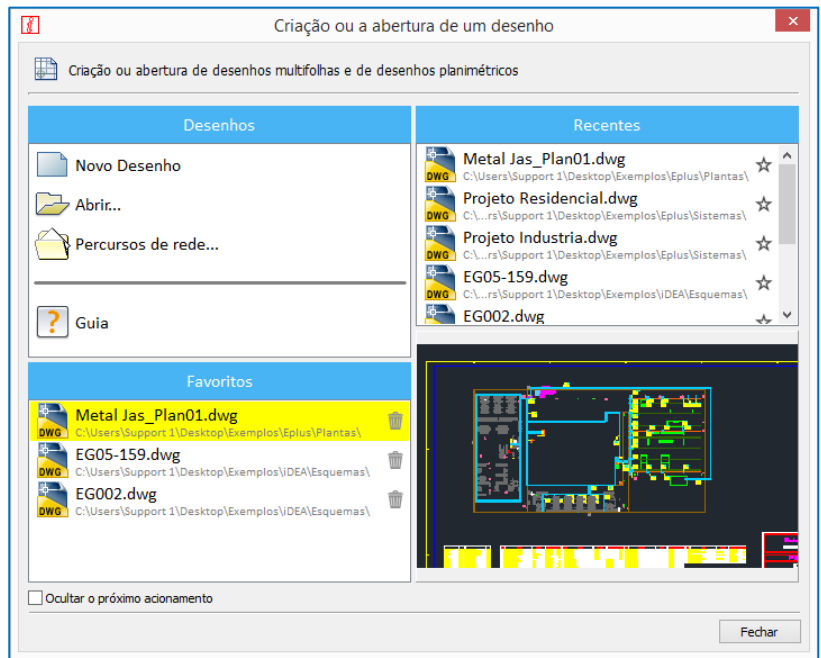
Criação ou a abertura de um desenho

Criação ou abertura de desenhos multifolhas e de desenhos planimétricos

Desenhos

Novo Desenho

Abrir...

Percursos de rede...

Guia

Recentes

DWG Metal Jas_Plan01.dwg
C:\Users\Support 1\Desktop\Exemplos\Eplus\Plantas\

DWG Projeto Residencial.dwg
C:\...rs\Support 1\Desktop\Exemplos\Eplus\Sistemas\

DWG Projeto Industria.dwg
C:\...rs\Support 1\Desktop\Exemplos\Eplus\Sistemas\

DWG EG05-159.dwg
C:\...rs\Support 1\Desktop\Exemplos\iDEA\Esquemas\

DWG EG002.dwg

Favoritos

DWG Metal Jas_Plan01.dwg
C:\Users\Support 1\Desktop\Exemplos\Eplus\Plantas\

DWG EG05-159.dwg
C:\Users\Support 1\Desktop\Exemplos\iDEA\Esquemas\

DWG EG002.dwg
C:\Users\Support 1\Desktop\Exemplos\iDEA\Esquemas\

Ocultar o próximo acionamento

Fechar